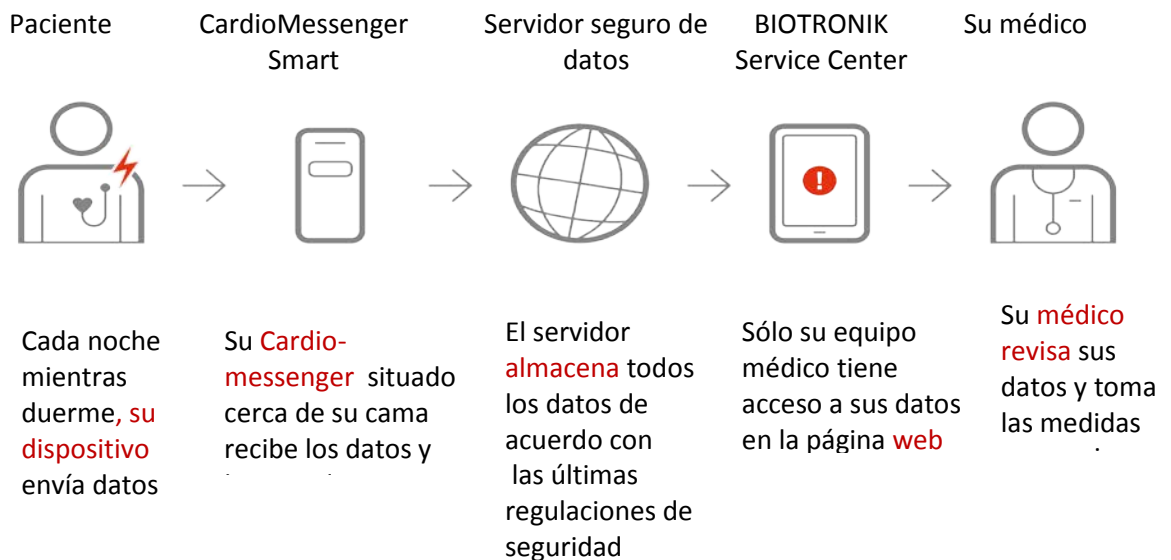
Paciente

CardioMessenger Smart

Servidor seguro de datos

BIOTRONIK Service Center

Su médico

Cada noche mientras duerme, su dispositivo envía datos

Su Cardio-messenger situado cerca de su cama recibe los datos y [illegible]

El servidor almacena todos los datos de acuerdo con las últimas regulaciones de seguridad

Sólo su equipo médico tiene acceso a sus datos en la página web

Su médico revisa sus datos y toma las medidas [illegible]